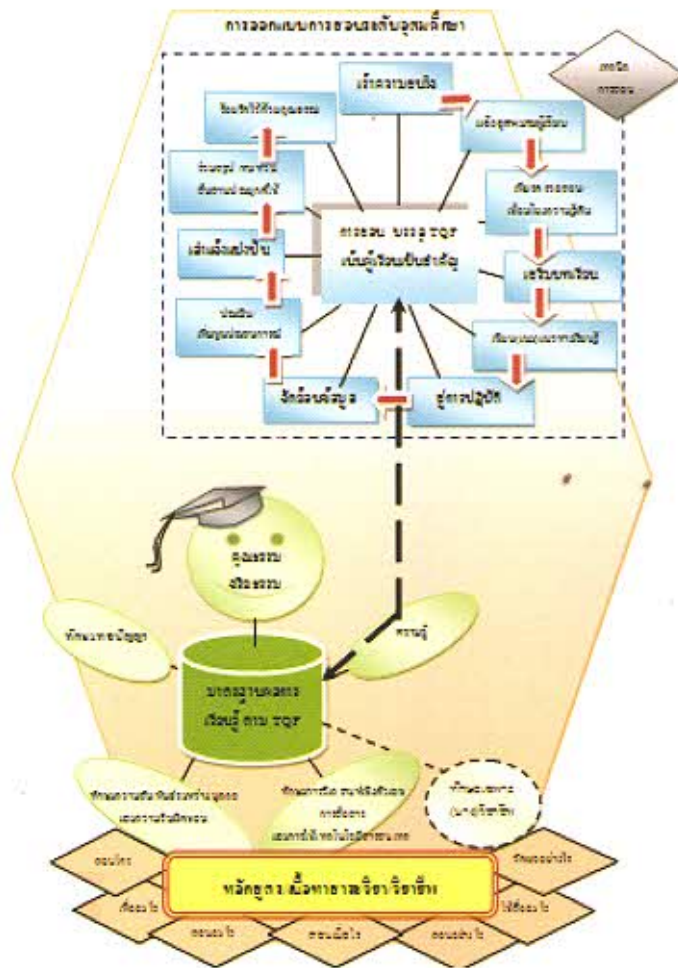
การออกแบบการสอนระดับอุดมศึกษา

เทคนิคการสอน

เร้าความสนใจ

แจ้งจุดหมายผู้เรียน

เรียนรู้ทบทวนเดิมเชื่อมโยงความรู้ใหม่

นำเสนอบทเรียน

ชี้แนะแนวทางการเรียนรู้

สู่การปฏิบัติ

จัดข้อมูล

ประเมินข้อมูลประสบการณ์

แลกเปลี่ยนแบ่งปัน

ร่วมสรุป ทบทวนถึงการนำสิ่งที่ได้ไปใช้

เชื่อมโยงให้เกิดคุณธรรม

การสอน ตาม TQF เน้นผู้เรียนเป็นสำคัญ

คุณธรรม จริยธรรม

ทักษะทางปัญญา

ความรู้

มาตรฐานผลการเรียนรู้ ตาม TQF

ทักษะความสัมพันธ์ระหว่างบุคคลและความรับผิดชอบ

ทักษะการวิเคราะห์เชิงตัวเลข การสื่อสาร และการใช้เทคโนโลยีสารสนเทศ

ทักษะพิสัย (บางวิชาชีพ)

สอนใคร

สอนอย่างไร

หลักสูตร เนื้อหาสาระวิชา/วิชาชีพ

เพื่ออะไร

ใช้สื่ออะไร

สอนอะไร

สอนเมื่อไร

สอนแล้วได้อะไร